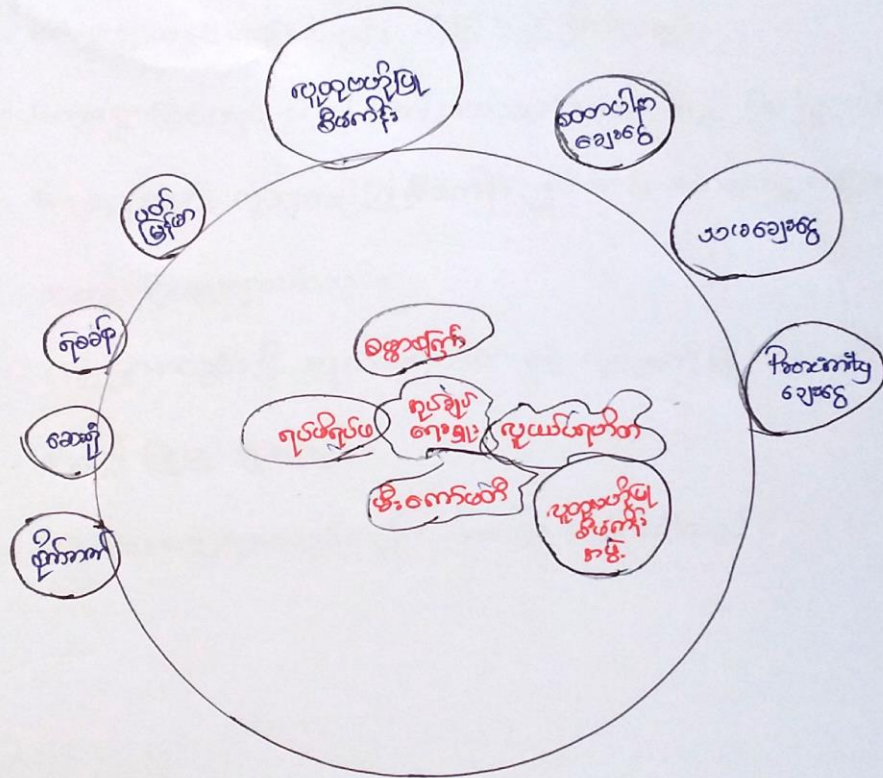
လူထုဖယ်ကြဉ်မှု ခံရကြောင်း

ဆေးဝါး ချေးငွေ

ပတ် ဝန်းကျင်

ဟာဝေချေးငွေ

ရဲစခန်း

Proximity ချေးငွေ

ဆေးရုံ

ဆွေမျိုး

ဆိုက်ကား

ခင်ပွန်းသည်

ရပ်ကွက်လူကြီး

ကုမ္ပဏီ ကောင်း

လူငယ်ပရဟိတ

မိုးကောင်းကင်

လူထုဖယ်ကြဉ်မှု ခံရကြောင်း ဆွေးနွေး